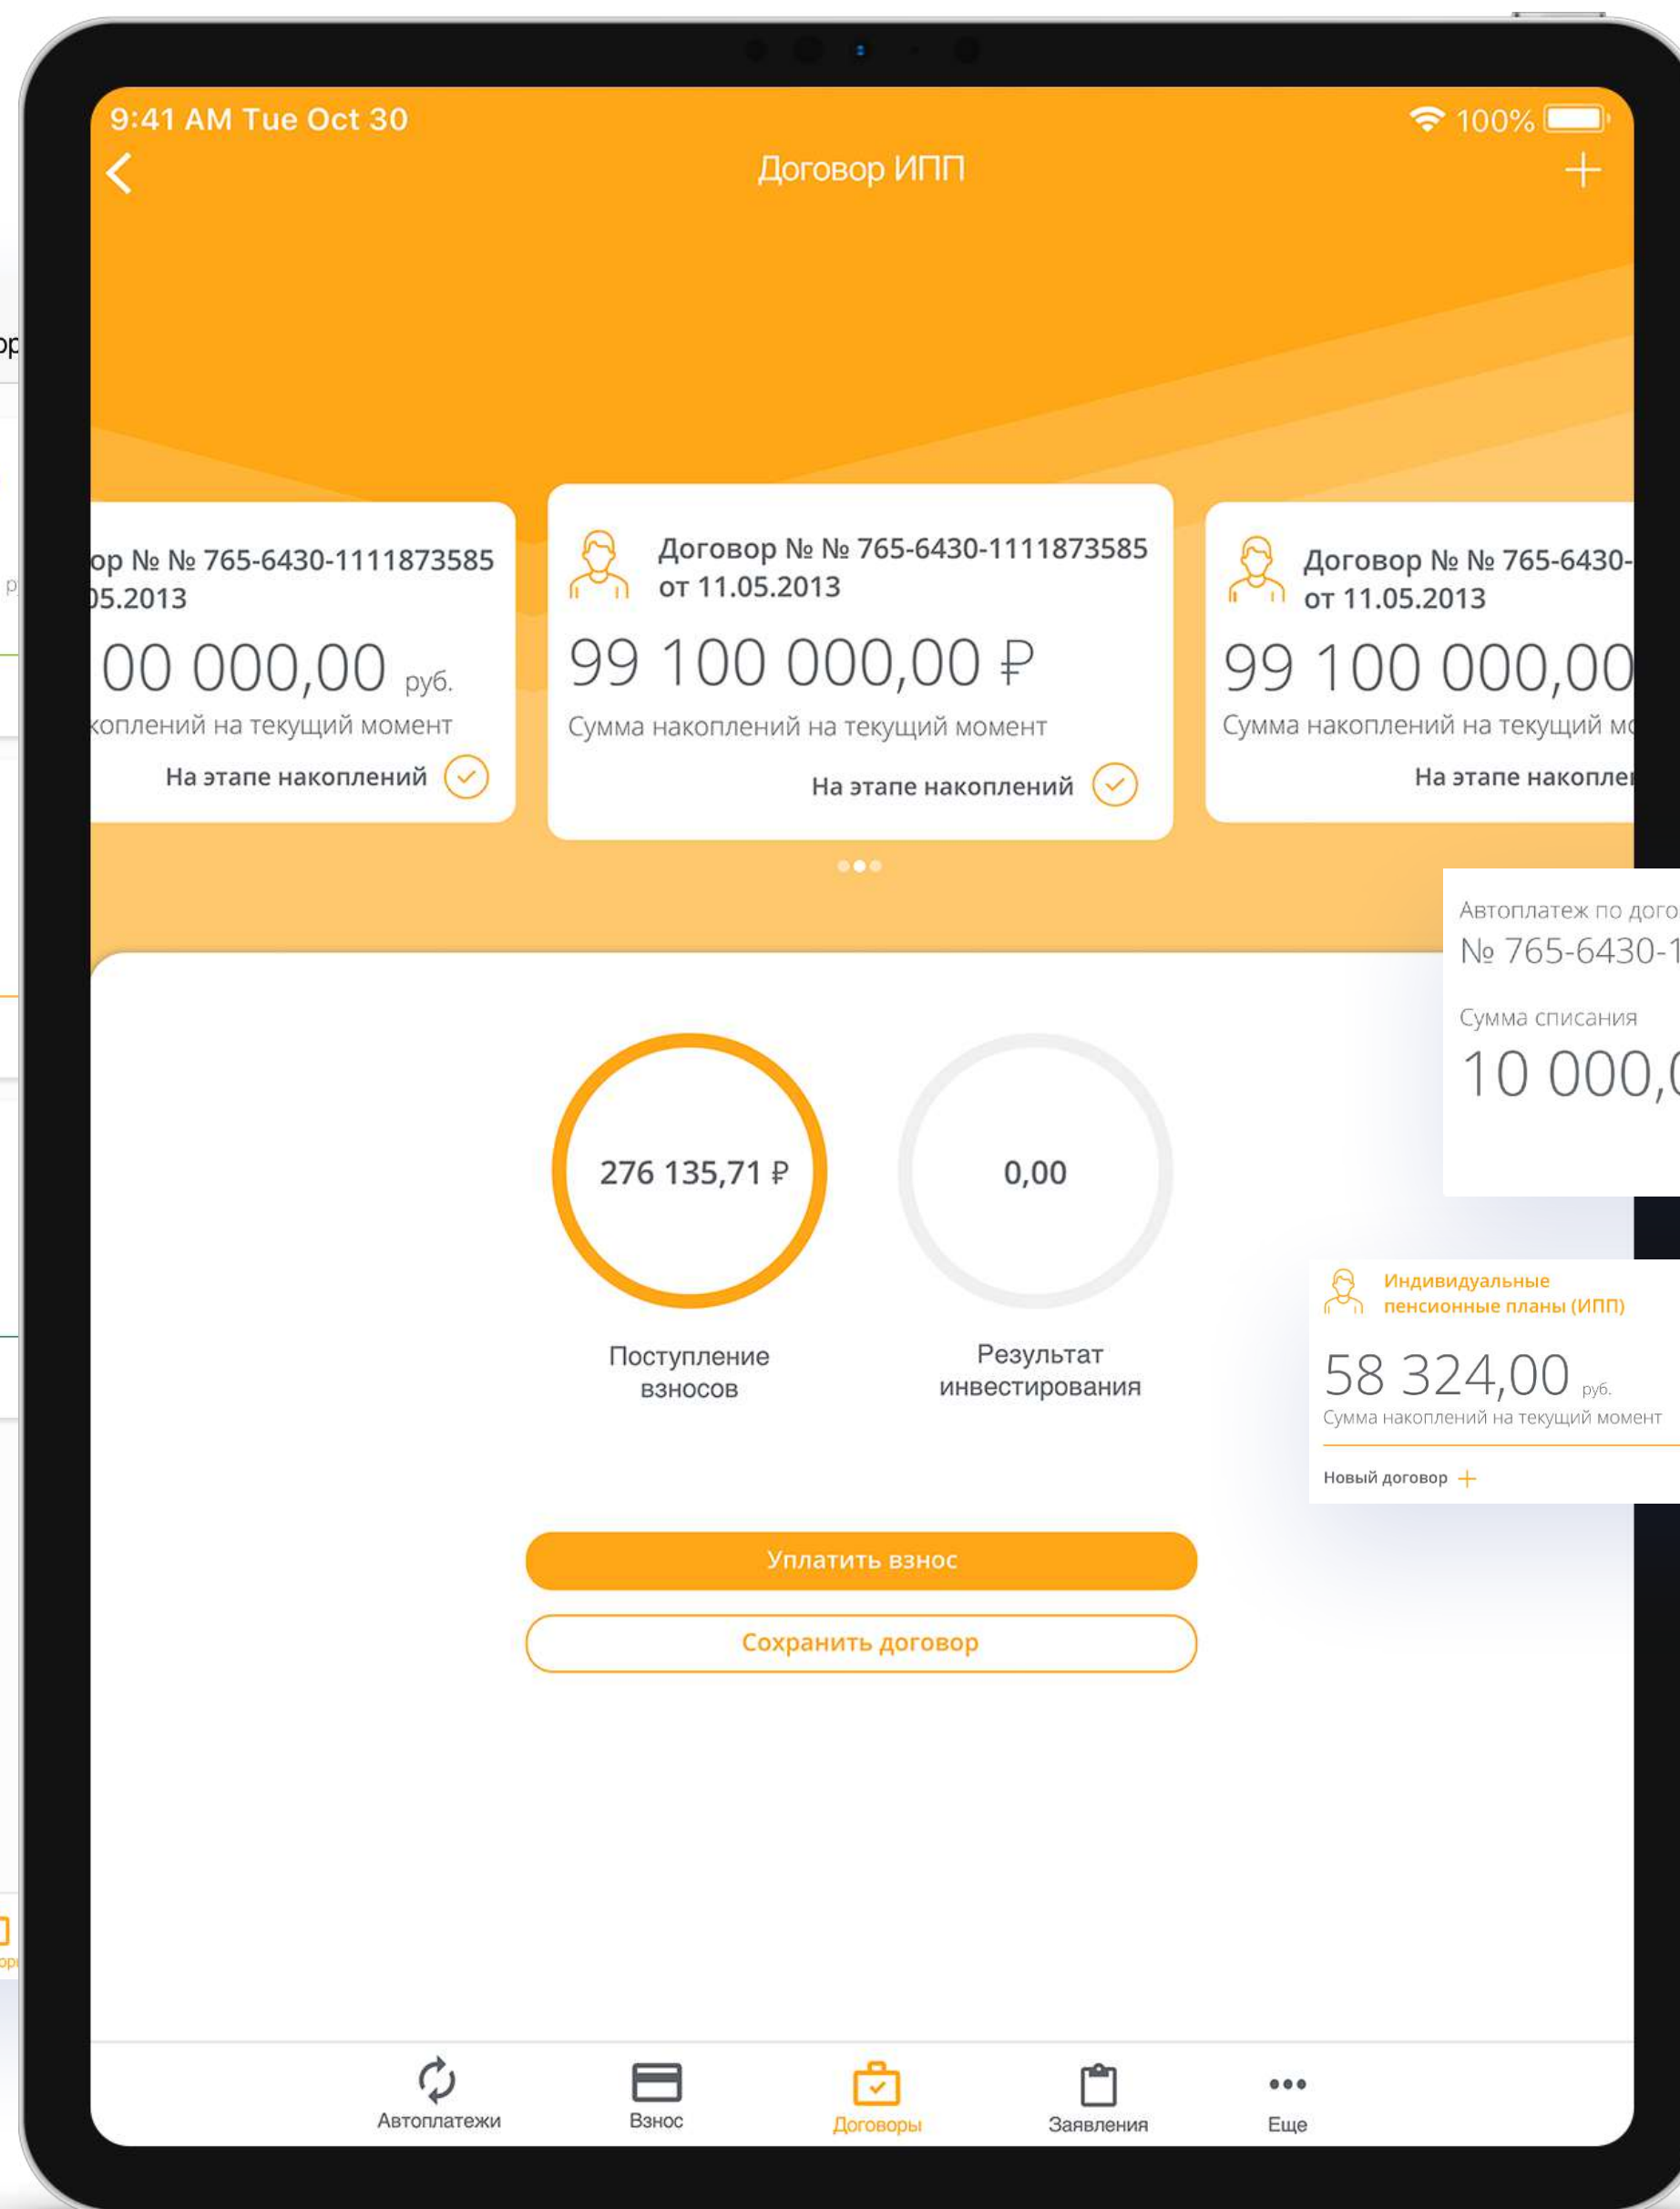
9:41 AM Tue Oct 30

100%

Договор ИПП

ор № № 765-6430-1111873585
)5.2013

00 000,00 руб.

коплений на текущий момент

На этапе накоплений

Договор № № 765-6430-1111873585
от 11.05.2013

99 100 000,00 ₽

Сумма накоплений на текущий момент

На этапе накоплений

Договор № № 765-6430-
от 11.05.2013

99 100 000,00

Сумма накоплений на текущий мо

На этапе накопле

Автоплатеж по дого
№ 765-6430-1

Сумма списания

10 000,(

276 135,71 ₽

Поступление взносов

0,00

Результат инвестирования

Индивидуальные пенсионные планы (ИПП)

58 324,00 руб.

Сумма накоплений на текущий момент

Новый договор +

Уплатить взнос

Сохранить договор

Автоплатежи

Взнос

Договоры

Заявления

Еще